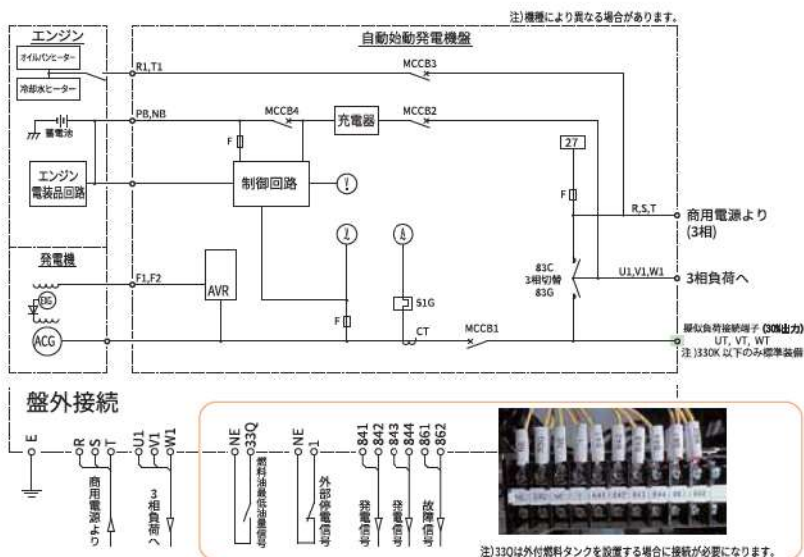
注)機種により異なる場合があります。

エンジン

オイルパンヒーター

冷却水ヒーター

蓄電池

エンジン電装品回路

発電機

EXG

ACG

自動始動発電機盤

R1,T1

MCCB3

PB,NB

MCCB4

充電器

MCCB2

F

制御回路

27

F

R,S,T

商用電源より (3相)

83C 3相切替 83G

U1,V1,W1

3相負荷へ

F1,F2

AVR

F

51G

CT

MCCB1

擬似負荷接続端子(30%出力) UT, VT, WT
注)330K以下のみ標準装備

盤外接続

E

R S T

商用電源より

U1 V1 W1

3相負荷へ

NE 33Q

燃料油最低油量信号

NE 1

外部停止信号

841 842

発電信号

843 844

発電信号

861 862

故障信号

注)33Qは外付燃料タンクを設置する場合に接続が必要になります。